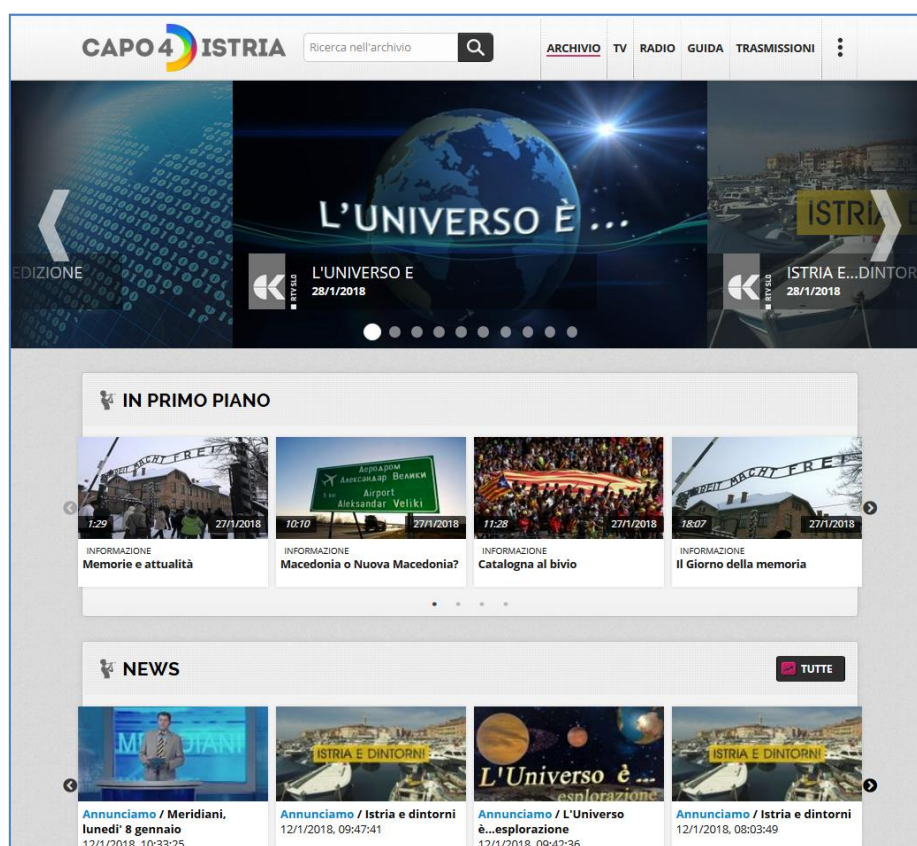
CAPO 4 ISTRIA

Ricerca nell'archivio

ARCHIVIO TV RADIO GUIDA TRASMISSIONI

EDIZIONE

L'UNIVERSO È ...

RTV SLO L'UNIVERSO E 28/1/2018

ISTRIA

RTV SLO ISTRIA E...DINTOR 28/1/2018

IN PRIMO PIANO

ARBEIT MACHT FREI

1:29 27/1/2018

INFORMAZIONE
Memorie e attualità

Аеродром Александар Велики Airport Aleksandar Veliki

10:10 27/1/2018

INFORMAZIONE
Macedonia o Nuova Macedonia?

11:28 27/1/2018

INFORMAZIONE
Catalogna al bivio

ARBEIT MACHT FREI

18:07 27/1/2018

INFORMAZIONE
Il Giorno della memoria

NEWS

TUTTE

MERIDIANI

Annunciamo / Meridiani, lunedi' 8 gennaio
12/1/2018, 10:33:25

ISTRIA E DINTORNI

Annunciamo / Istria e dintorni
12/1/2018, 09:47:41

L'Universo è ... esplorazione

Annunciamo / L'Universo è...esplorazione
12/1/2018, 09:42:36

ISTRIA E DINTORNI

Annunciamo / Istria e dintorni
12/1/2018, 08:03:49